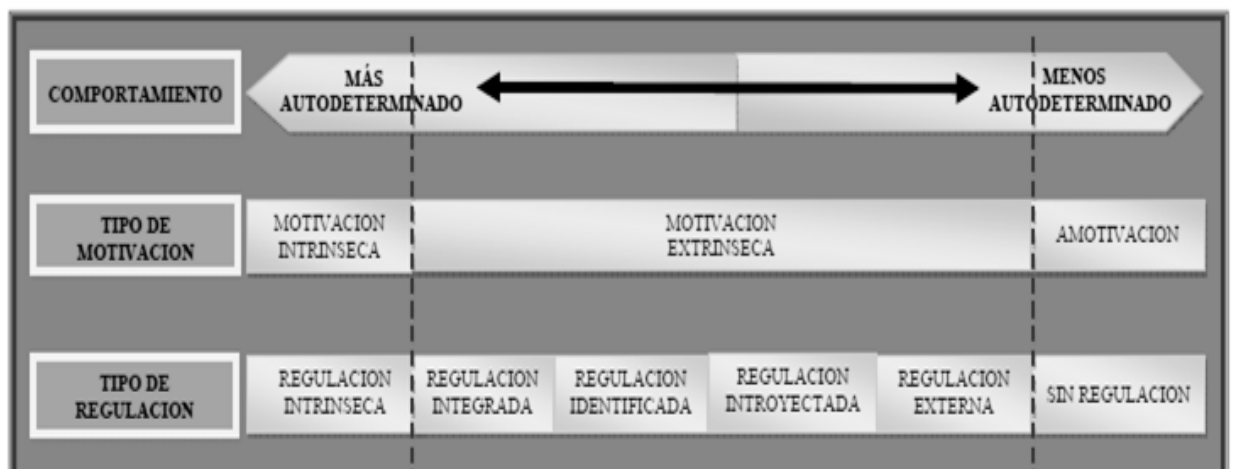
COMPORTAMIENTO

MÁS AUTODETERMINADO

MENOS AUTODETERMINADO

TIPO DE MOTIVACION

MOTIVACION INTRINSECA

MOTIVACION EXTRINSECA

AMOTIVACION

TIPO DE REGULACION

REGULACION INTRINSECA

REGULACION INTEGRADA

REGULACION IDENTIFICADA

REGULACION INTROYECTADA

REGULACION EXTERNA

SIN REGULACION